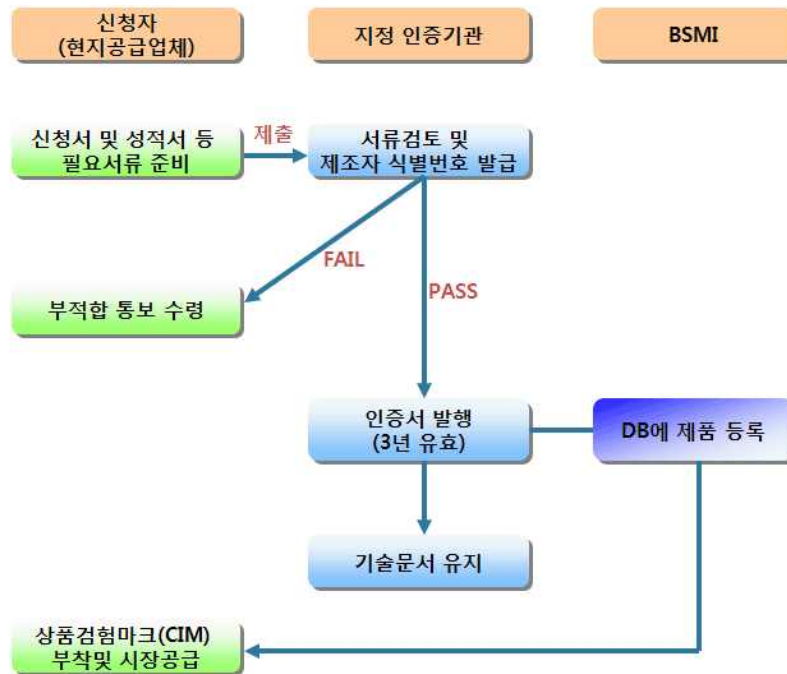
신청자
(현지공급업체)

지정 인증기관

BSMI

신청서 및 성적서 등
필요서류 준비

제출

서류검토 및
제조자 식별번호 발급

FAIL

PASS

부적합 통보 수령

인증서 발행
(3년 유효)

DB에 제품 등록

기술문서 유지

상품검험마크(CIM)
부착및 시장공급